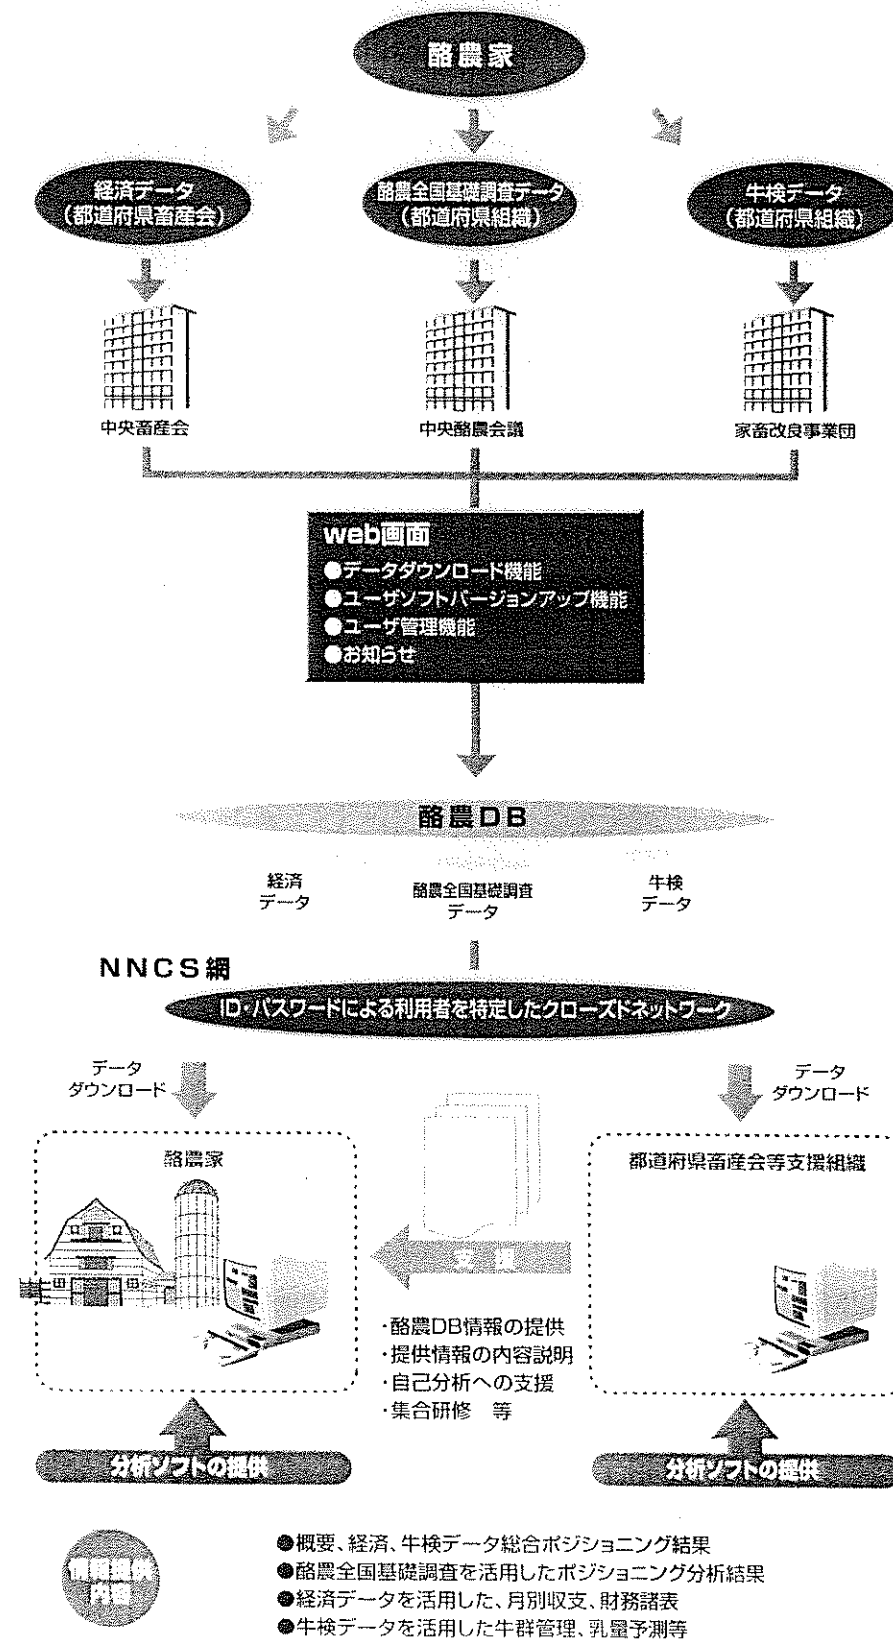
酪農家

経済データ
(都道府県畜産会)

酪農全国基礎調査データ
(都道府県組織)

牛検データ
(都道府県組織)

中央畜産会

中央酪農会議

家畜改良事業団

web画面
●データダウンロード機能
●ユーザソフトバージョンアップ機能
●ユーザ管理機能
●お知らせ

酪農DB

経済
データ

酪農全国基礎調査
データ

牛検
データ

NNCS網

ID・パスワードによる利用者を特定したクローズドネットワーク

データ
ダウンロード

データ
ダウンロード

酪農家

都道府県畜産会等支援組織

支援

・酪農DB情報の提供
・提供情報の内容説明
・自己分析への支援
・集合研修　等

分析ソフトの提供

分析ソフトの提供

情報提供
内容

●概要、経済、牛検データ総合ポジショニング結果
●酪農全国基礎調査を活用したポジショニング分析結果
●経済データを活用した、月別収支、財務諸表
●牛検データを活用した牛群管理、乳量予測等